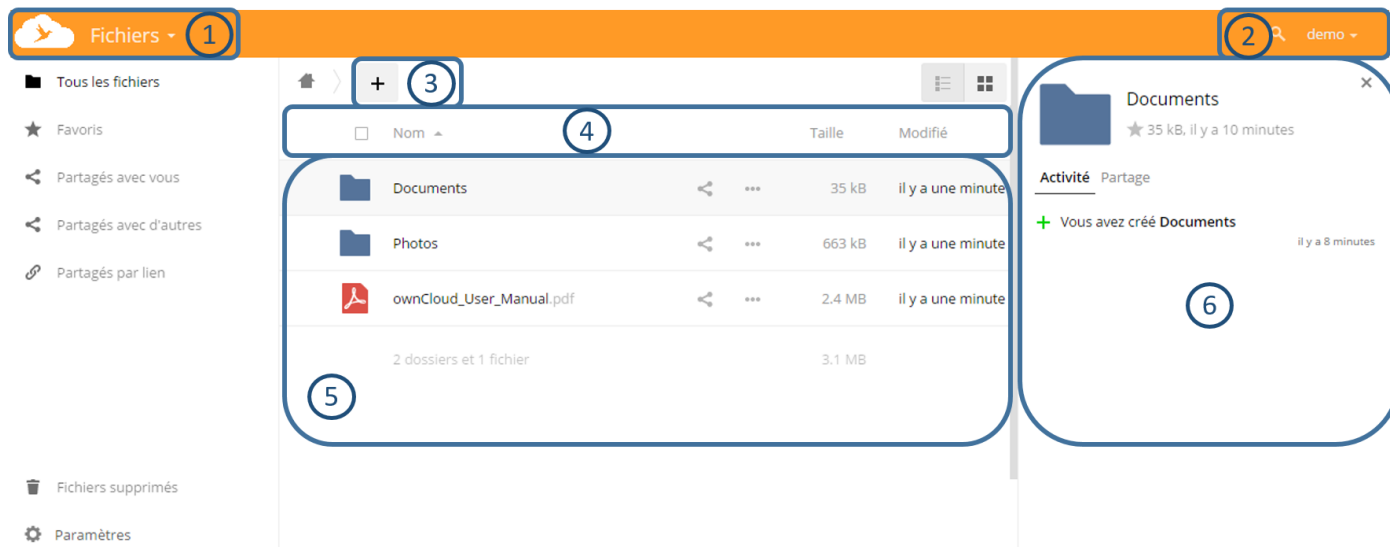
Fichiers 1

2 demo

Tous les fichiers

Favoris

Partagés avec vous

Partagés avec d'autres

Partagés par lien

Fichiers supprimés

Paramètres

+ 3

4

| | Nom | | | Taille | Modifié |
|---|---|---|---|---|---|
| | Documents | | | 35 kB | il y a une minute |
| | Photos | | | 663 kB | il y a une minute |
| | ownCloud_User_Manual.pdf | | | 2.4 MB | il y a une minute |
| | 2 dossiers et 1 fichier | | | 3.1 MB | |

5

Documents

35 kB, il y a 10 minutes

Activité Partage

+ Vous avez créé Documents

il y a 8 minutes

6